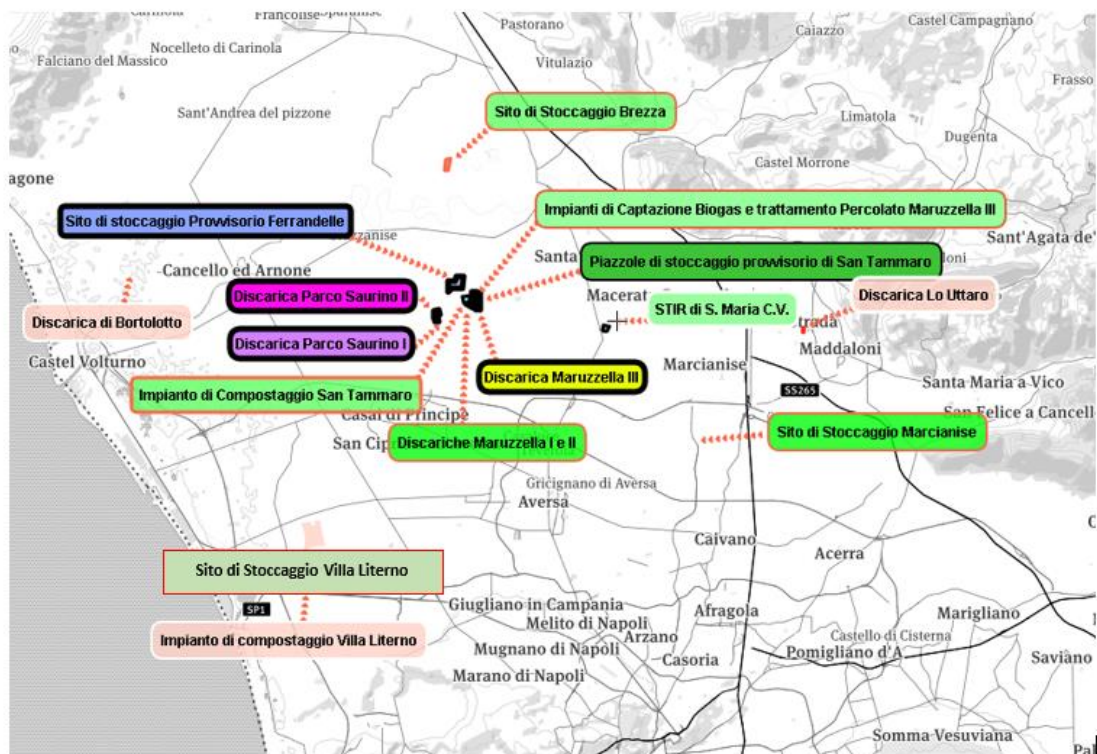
Carinola
Francolise-Sparanise
Pastorano
Caiazzo
Castel Campagnano
Nocelleto di Carinola
Falciano del Massico
Vitulazio
Frasso
Sant'Agata
Sito di Stoccaggio Brezza
Sant'Andrea del pizzone
Limatola
Dugenta
Castel Morrone
agone
Impianti di Captazione Biogas e trattamento Percolato Maruzzella III
Sito di stoccaggio Provvisorio Ferrandelle
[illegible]zanise
Sant'Agata de'
Santa
Piazzole di stoccaggio provvisorio di San Tammaro
Cancello ed Arnone
Discarica Parco Saurino II
Macerat
Discarica Lo Uttaro
Discarica di Bortolotto
STIR di S. Maria C.V.
Discarica Parco Saurino I
trada
Maddaloni
Castel Volturno
Marcianise
Discarica Maruzzella III
SS265
Santa Maria a Vico
Impianto di Compostaggio San Tammaro
Casal di Principe
San Felice a Cancell
San Cip
Discariche Maruzzella I e II
Sito di Stoccaggio Marcianise
Trentola
Gricignano di Aversa
Aversa
Caivano
Acerra
Sito di Stoccaggio Villa Literno
SP1
Giugliano in Campania
Afragola
Marigliano
Melito di Napoli
Arzano
Castello di Cisterna
Impianto di compostaggio Villa Literno
Mugnano di Napoli
Casoria
Pomigliano d'A
Saviano
Marano di Napoli
Somma Vesuviana
Pa